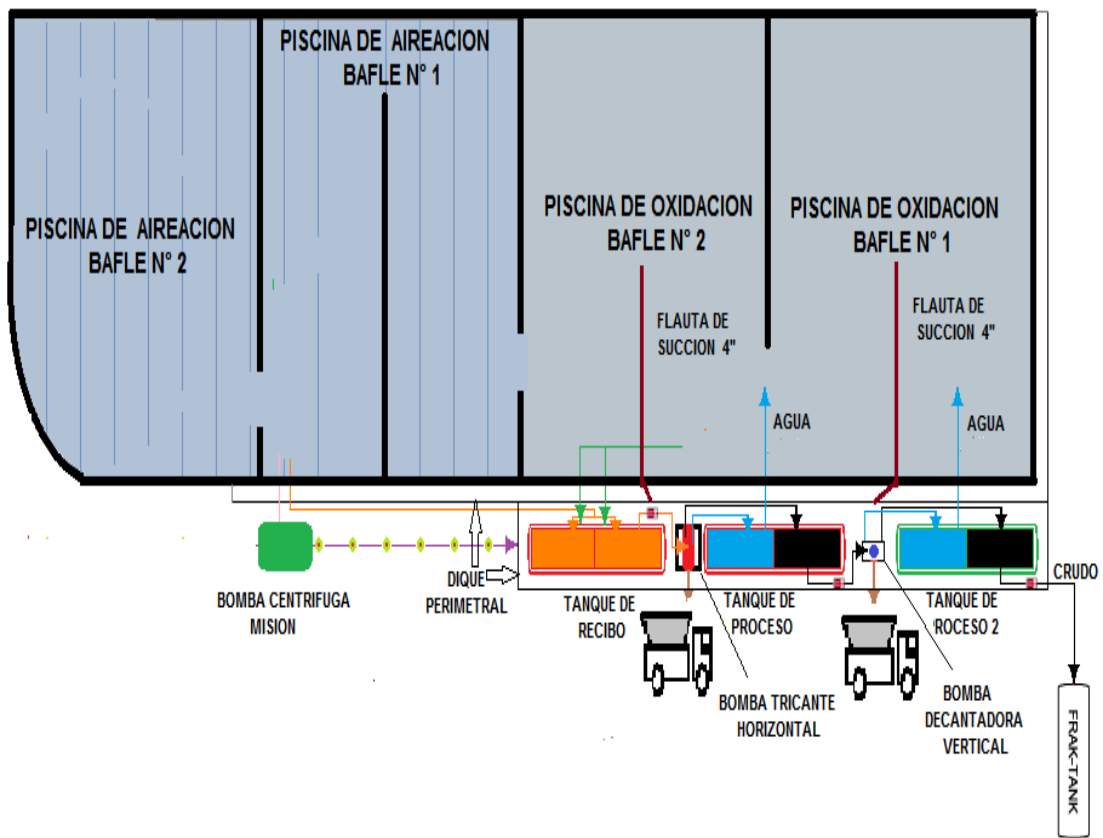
PISCINA DE AIREACION
BAFLE N° 1

PISCINA DE AIREACION
BAFLE N° 2

PISCINA DE OXIDACION
BAFLE N° 2

PISCINA DE OXIDACION
BAFLE N° 1

FLAUTA DE
SUCCION 4"

FLAUTA DE
SUCCION 4"

AGUA

AGUA

CRUDO

BOMBA CENTRIFUGA
MISION

DIQUE
PERIMETRAL

TANQUE DE
RECIBO

TANQUE DE
PROCESO

TANQUE DE
ROCESO 2

BOMBA TRICANTE
HORIZONTAL

BOMBA
DECANTADORA
VERTICAL

FRAK-TANK